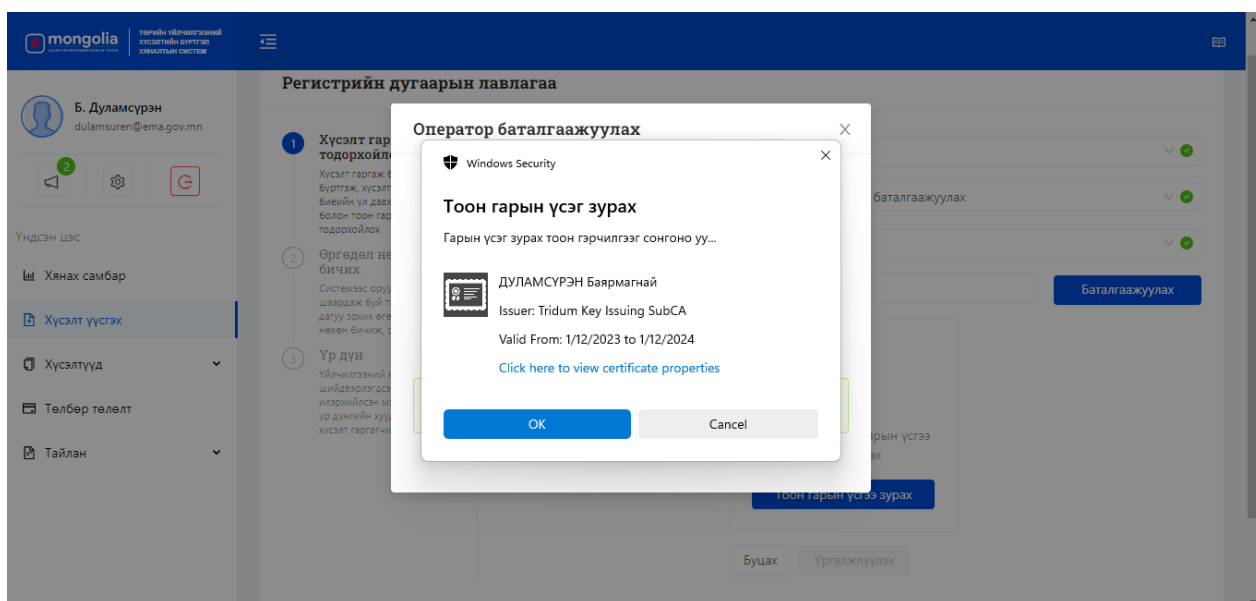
e mongolia | ТӨРИЙН ҮЙЛЧИЛГЭЭНИЙ ХҮСЭЛТИЙН БҮРТГЭЛ ХЯНАЛТЫН СИСТЕМ

Б. Дуламсүрэн
dulamsuren@ema.gov.mn

2

Үндсэн цэс

Хянах самбар

Хүсэлт үүсгэх

Хүсэлтүүд

Төлбөр төлөлт

Тайлан

Регистрийн дугаарын лавлагаа

1 Хүсэлт гар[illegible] тодорхойло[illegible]

Хүсэлт гаргаж б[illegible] бүртгэж, хүсэлт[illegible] биеийн үл давх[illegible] болон тоон гар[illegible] тодорхойлох

2 Өргөдөл не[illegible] бичих

Системээс оруу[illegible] шаардаж буй т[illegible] дагуу зохих өгө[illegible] нэхэн бичиж, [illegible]

3 Үр дүн

Үйлчилгээний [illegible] шийдвэрлэгдсэ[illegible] илэрхийлсэн м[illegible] үр дүнгийн хуу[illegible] хүсэлт гаргагчи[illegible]

Оператор баталгаажуулах

баталгаажуулах

Баталгаажуулах

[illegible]арын үсгээ
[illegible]ах

Тоон гарын үсгээ зурах

Буцах

Үргэлжлүүлэх

Windows Security

Тоон гарын үсэг зурах

Гарын үсэг зурах тоон гэрчилгээг сонгоно уу...

ДУЛАМСҮРЭН Баярмагнай

Issuer: Tridum Key Issuing SubCA

Valid From: 1/12/2023 to 1/12/2024

Click here to view certificate properties

OK

Cancel